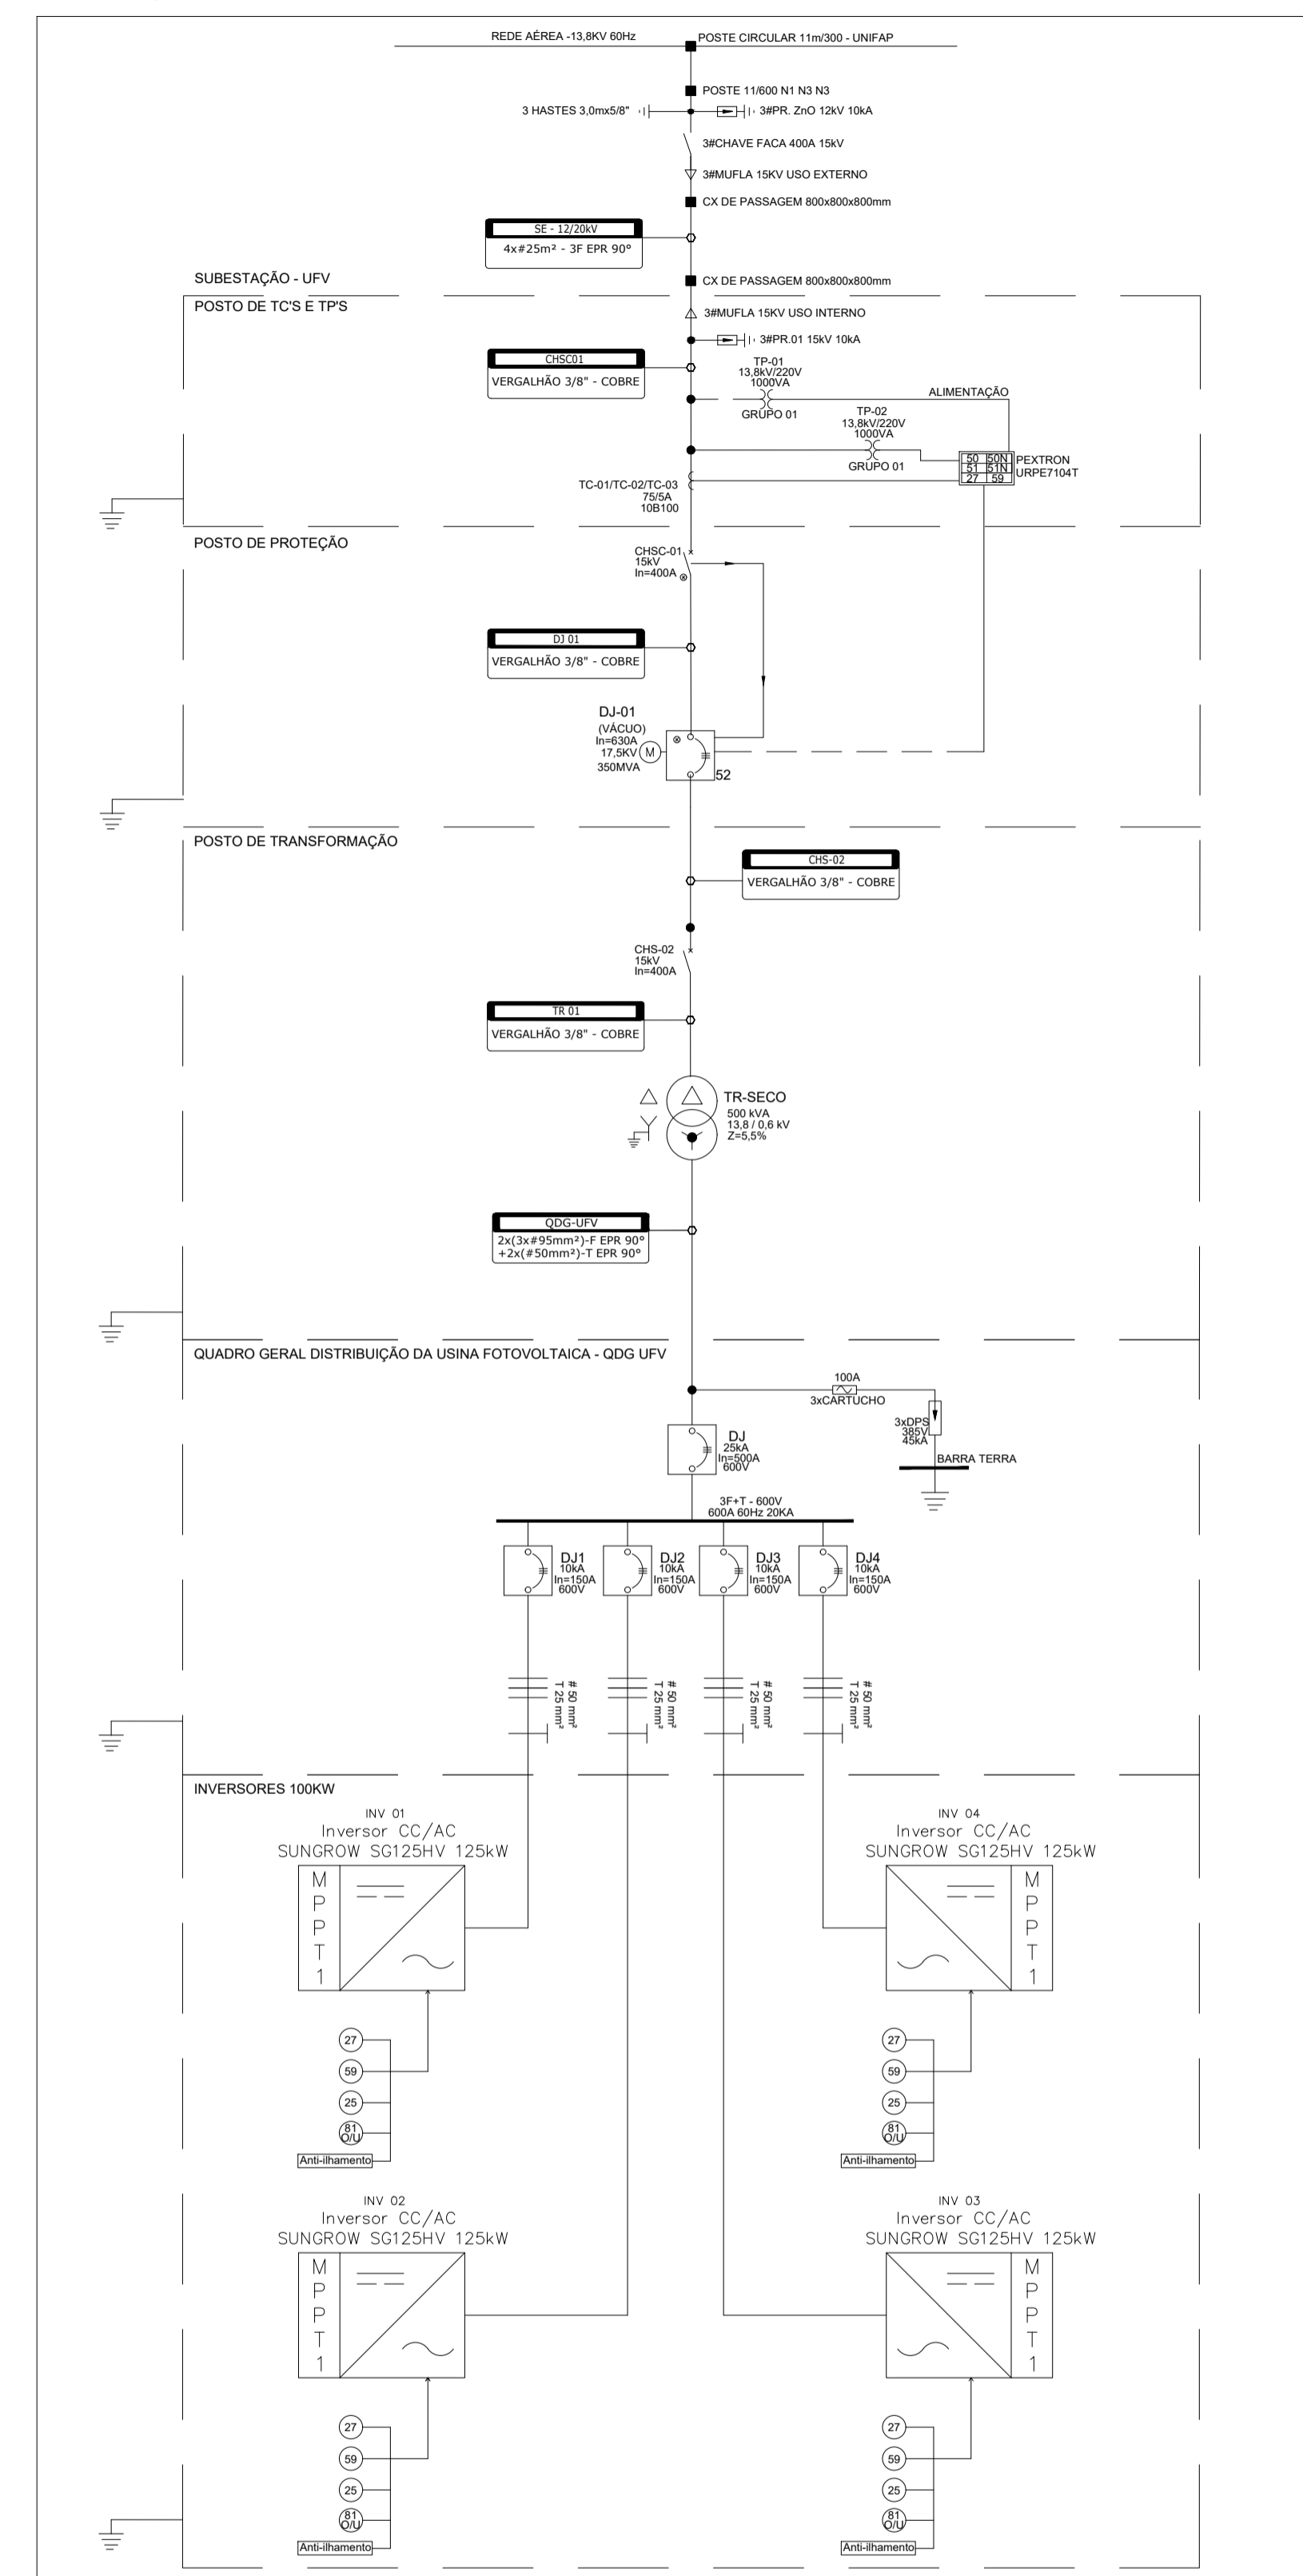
REDE AÉREA -13,8KV 60Hz
POSTE CIRCULAR 11m/300 - UNIFAP

POSTE 11/600 N1 N3 N3
3 HASTES 3,0mx5/8"
3#PR. ZnO 12kV 10kA
3#CHAVE FACA 400A 15kV
3#MUFLA 15KV USO EXTERNO
CX DE PASSAGEM 800x800x800mm

SE - 12/20kV
4x#25m² - 3F EPR 90°

SUBESTAÇÃO - UFV
CX DE PASSAGEM 800x800x800mm

POSTO DE TC'S E TP'S
3#MUFLA 15KV USO INTERNO
3#PR.01 15kV 10kA

CHSC01
VERGALHÃO 3/8" - COBRE

TP-01
13,8kV/220V
1000VA
GRUPO 01

ALIMENTAÇÃO

TP-02
13,8kV/220V
1000VA
GRUPO 01

| 50 | 50N |
|---|---|
| 51 | 51N |
| 27 | 59 |

PEXTRON
URPE7104T

TC-01/TC-02/TC-03
75/5A
10B100

POSTO DE PROTEÇÃO

CHSC-01
15kV
In=400A

DJ 01
VERGALHÃO 3/8" - COBRE

DJ-01
(VÁCUO)
In=630A
17,5KV
M
350MVA
52

POSTO DE TRANSFORMAÇÃO

CHS-02
VERGALHÃO 3/8" - COBRE

CHS-02
15kV
In=400A

TR 01
VERGALHÃO 3/8" - COBRE

TR-SECO
500 kVA
13,8 / 0,6 kV
Z=5,5%

QDG-UFV
2x(3x#95mm²)-F EPR 90°
+2x(#50mm²)-T EPR 90°

QUADRO GERAL DISTRIBUIÇÃO DA USINA FOTOVOLTAICA - QDG UFV

100A
3xCARTUCHO
3xDPS
385V
45kA
BARRA TERRA

DJ
25kA
In=500A
600V

3F+T - 600V
600A 60Hz 20KA

DJ1
10kA
In=150A
600V

DJ2
10kA
In=150A
600V

DJ3
10kA
In=150A
600V

DJ4
10kA
In=150A
600V

# 50 mm²
T 25 mm²

# 50 mm²
T 25 mm²

# 50 mm²
T 25 mm²

# 50 mm²
T 25 mm²

INVERSORES 100KW

INV 01
Inversor CC/AC
SUNGROW SG125HV 125kW
M P P T 1
27
59
25
81 O/U
Anti-ilhamento

INV 04
Inversor CC/AC
SUNGROW SG125HV 125kW
M P P T 1
27
59
25
81 O/U
Anti-ilhamento

INV 02
Inversor CC/AC
SUNGROW SG125HV 125kW
M P P T 1
27
59
25
81 O/U
Anti-ilhamento

INV 03
Inversor CC/AC
SUNGROW SG125HV 125kW
M P P T 1
27
59
25
81 O/U
Anti-ilhamento